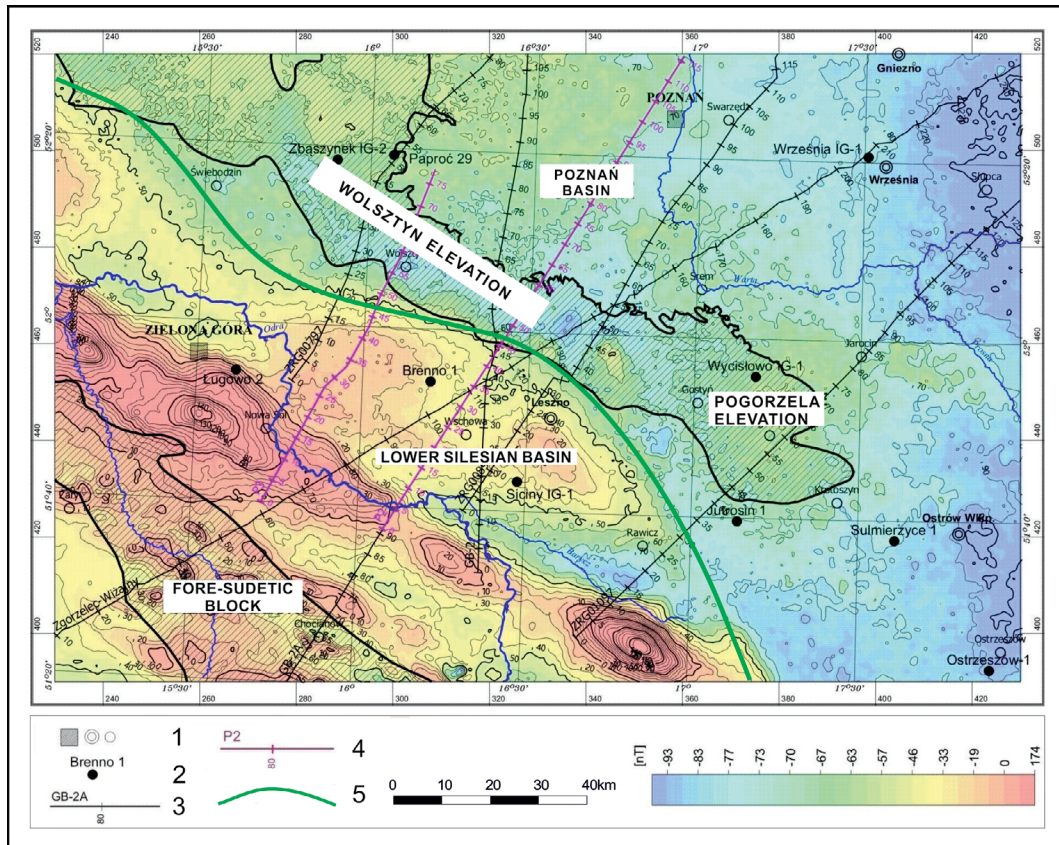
240 260 280 300 320 340 360 380 400 420
15°30' 16° 16°30' 17° 17°30'
520 500 480 460 440 420 400
52°20' 52° 51°40' 51°20'

Gniezno
POZNAŃ
Swarzędz
Września IG-1
Września
Zbąszynek IG-2
Paproć 29
Świebodzin
POZNAŃ BASIN
WOLSZTYN ELEVATION
Wolsztyn
Śrem
Warta
Słupca
Odra
ZIELONA GÓRA
Ługowo 2
Brenno 1
Nowa Sól
Wschowa
Leszno
Gostyń
Wycisłowo IG-1
Jarocin
POGORZELA ELEVATION
LOWER SILESIAN BASIN
Siciny IG-1
Krotoszyn
Jutrosin 1
Rawicz
Żary
Sulmierzyce 1
Ostrów Wlkp.
FORE-SUDETIC BLOCK
Zgorzelec-Wizany
Chocianów
Barycz
Ostrzeszów
Ostrzeszów-1
Prosna
GB-2A

1
Brenno 1 2
GB-2A 80 3
P2 80 4
5
0 10 20 30 40km
[nT] -93 -83 -77 -73 -70 -67 -63 -57 -46 -33 -19 0 174